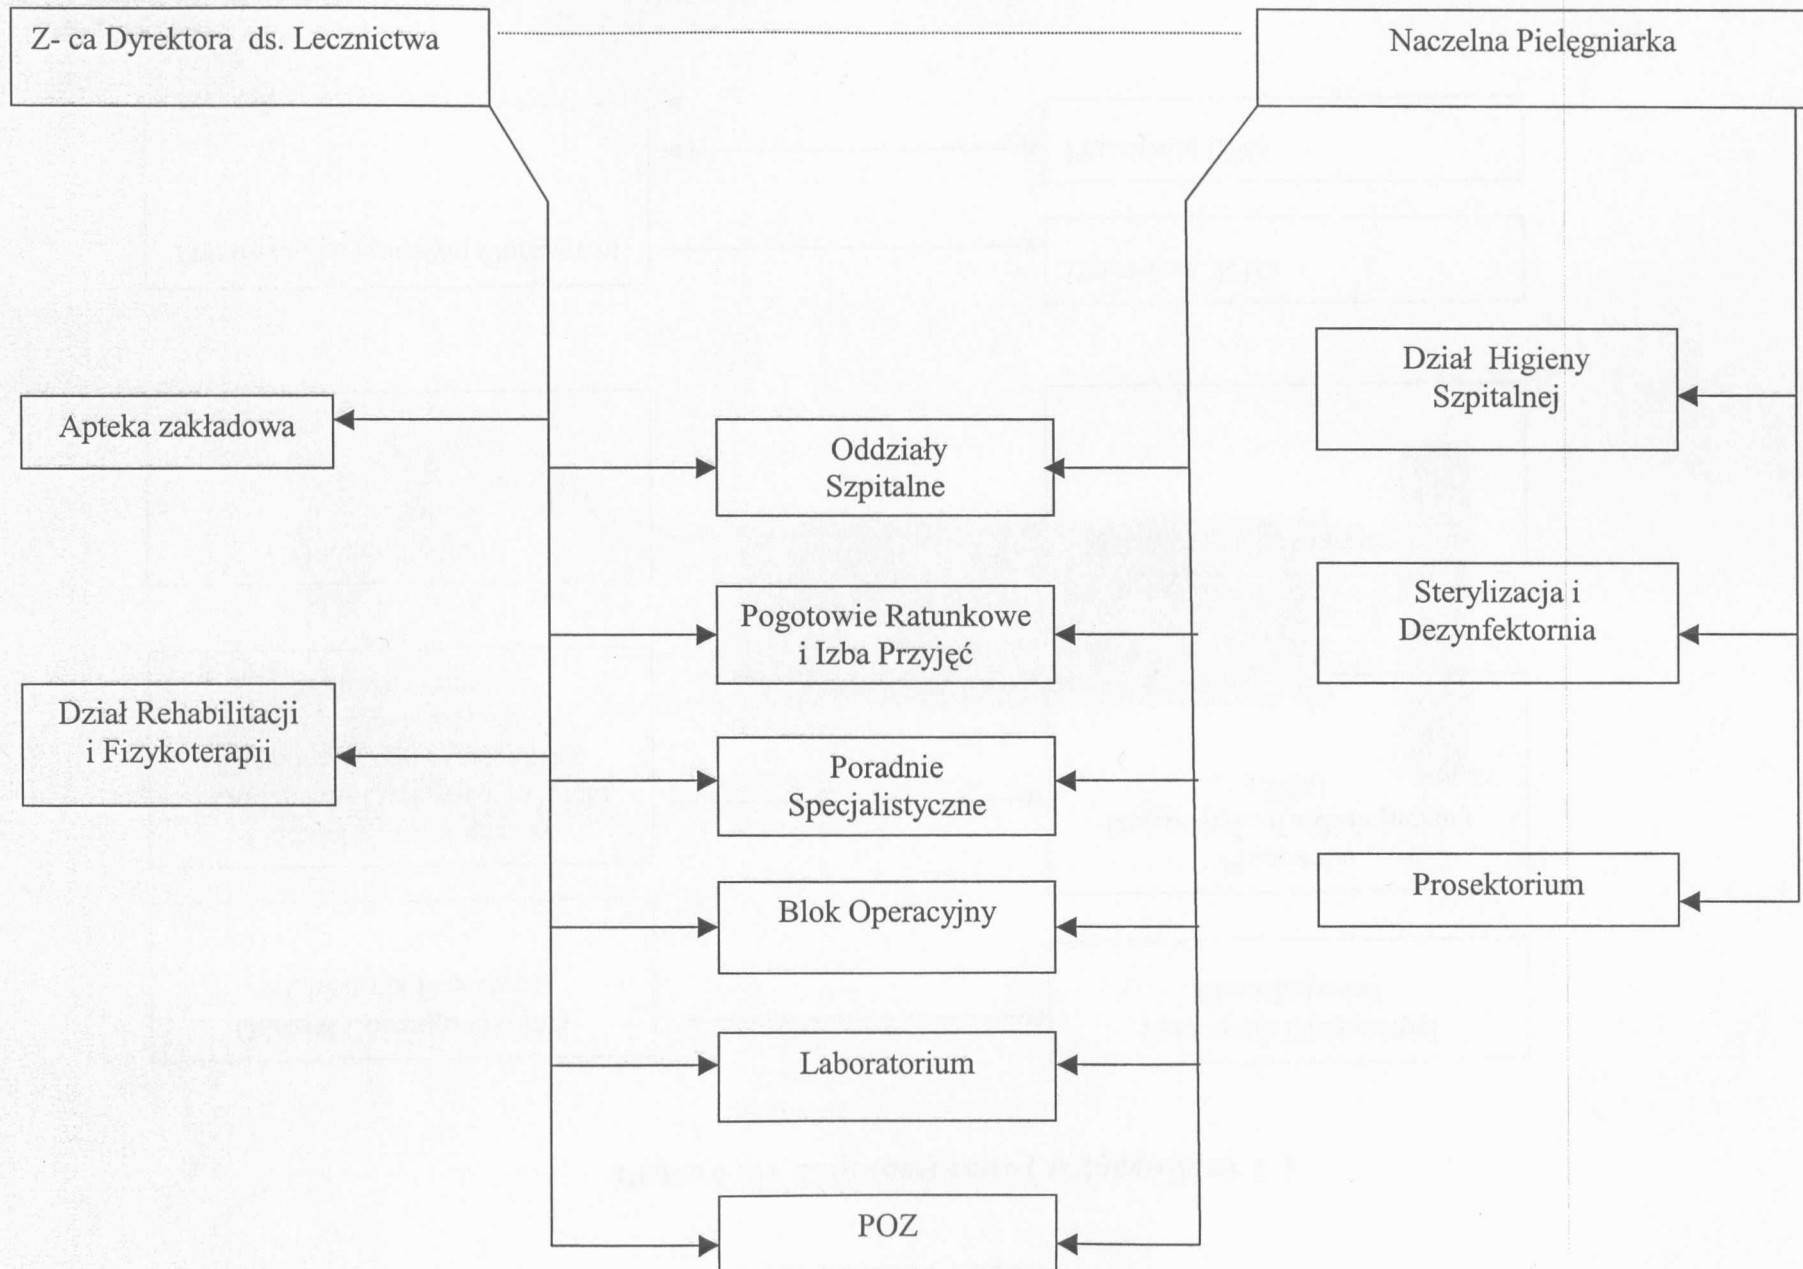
Z- ca Dyrektora ds. Lecznictwa

Naczelna Pielęgniarka

Apteka zakładowa

Oddziały Szpitalne

Dział Higieny Szpitalnej

Pogotowie Ratunkowe i Izba Przyjęć

Sterylizacja i Dezynfektornia

Dział Rehabilitacji i Fizykoterapii

Poradnie Specjalistyczne

Prosektorium

Blok Operacyjny

Laboratorium

POZ